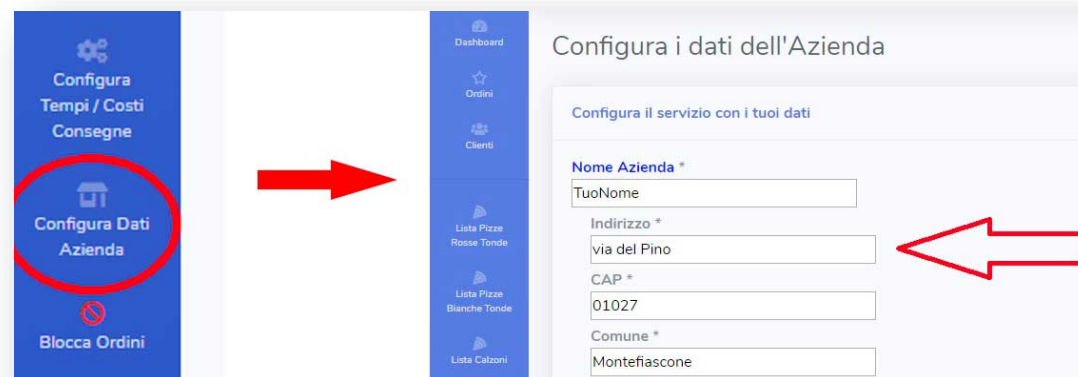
Configura Tempi / Costi Consegne

Configura Dati Azienda

Blocca Ordini

Dashboard

Ordini

Clienti

Lista Pizze Rosse Tonde

Lista Pizze Bianche Tonde

Lista Calzoni

Configura i dati dell'Azienda

Configura il servizio con i tuoi dati

Nome Azienda *

TuoNome

Indirizzo *

via del Pino

CAP *

01027

Comune *

Montefiascone